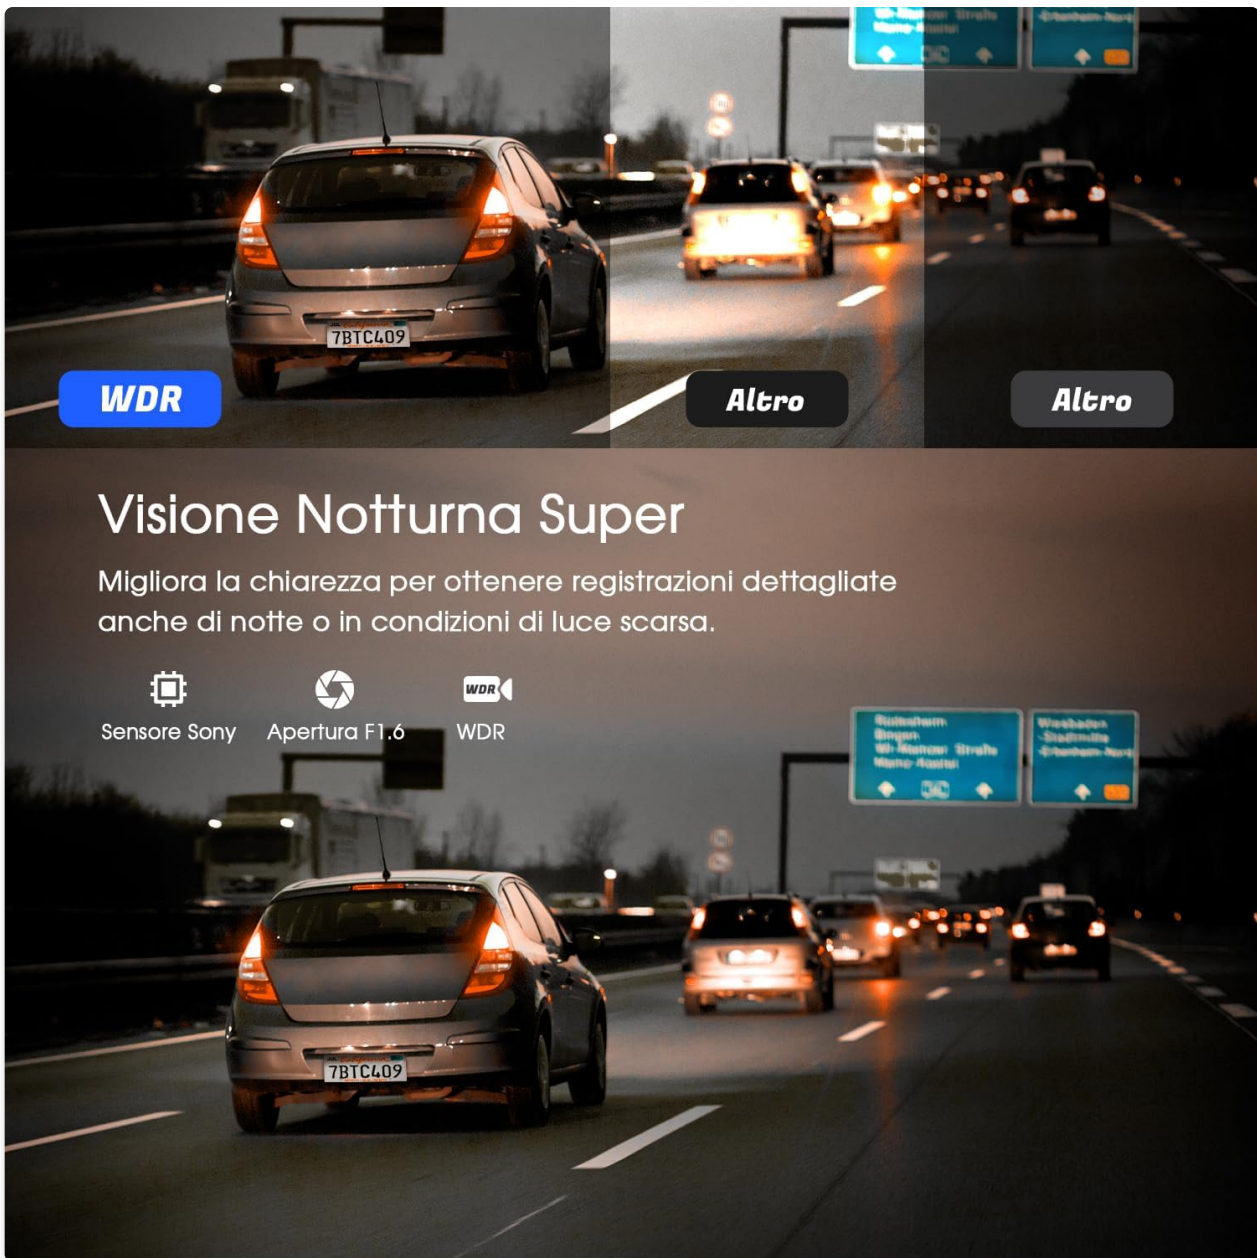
7BTC409

WDR

Altro

Altro

Visione Notturna Super

Migliora la chiarezza per ottenere registrazioni dettagliate anche di notte o in condizioni di luce scarsa.

Sensore Sony

Apertura F1.6

WDR

WDR

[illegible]

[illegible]

7BTC409